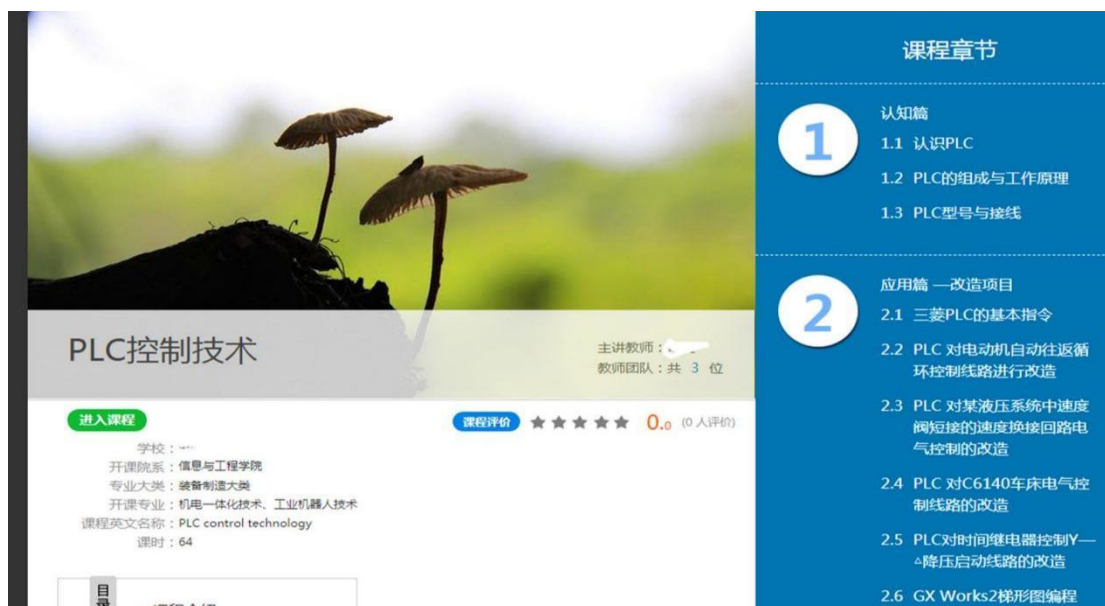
PLC控制技术

主讲教师：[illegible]
教师团队：共 3 位

进入课程

课程评价 ★★★★★ 0.0 (0 人评价)

学校：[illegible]
开课院系：信息与工程学院
专业大类：装备制造大类
开课专业：机电一体化技术、工业机器人技术
课程英文名称：PLC control technology
课时：64

目录

课程介绍

课程章节

1
认知篇
1.1 认识PLC
1.2 PLC的组成与工作原理
1.3 PLC型号与接线

2
应用篇 —改造项目
2.1 三菱PLC的基本指令
2.2 PLC 对电动机自动往返循环控制线路进行改造
2.3 PLC 对某液压系统中速度阀短接的速度换接回路电气控制的改造
2.4 PLC 对C6140车床电气控制线路的改造
2.5 PLC对时间继电器控制Y—△降压启动线路的改造
2.6 GX Works2梯形图编程